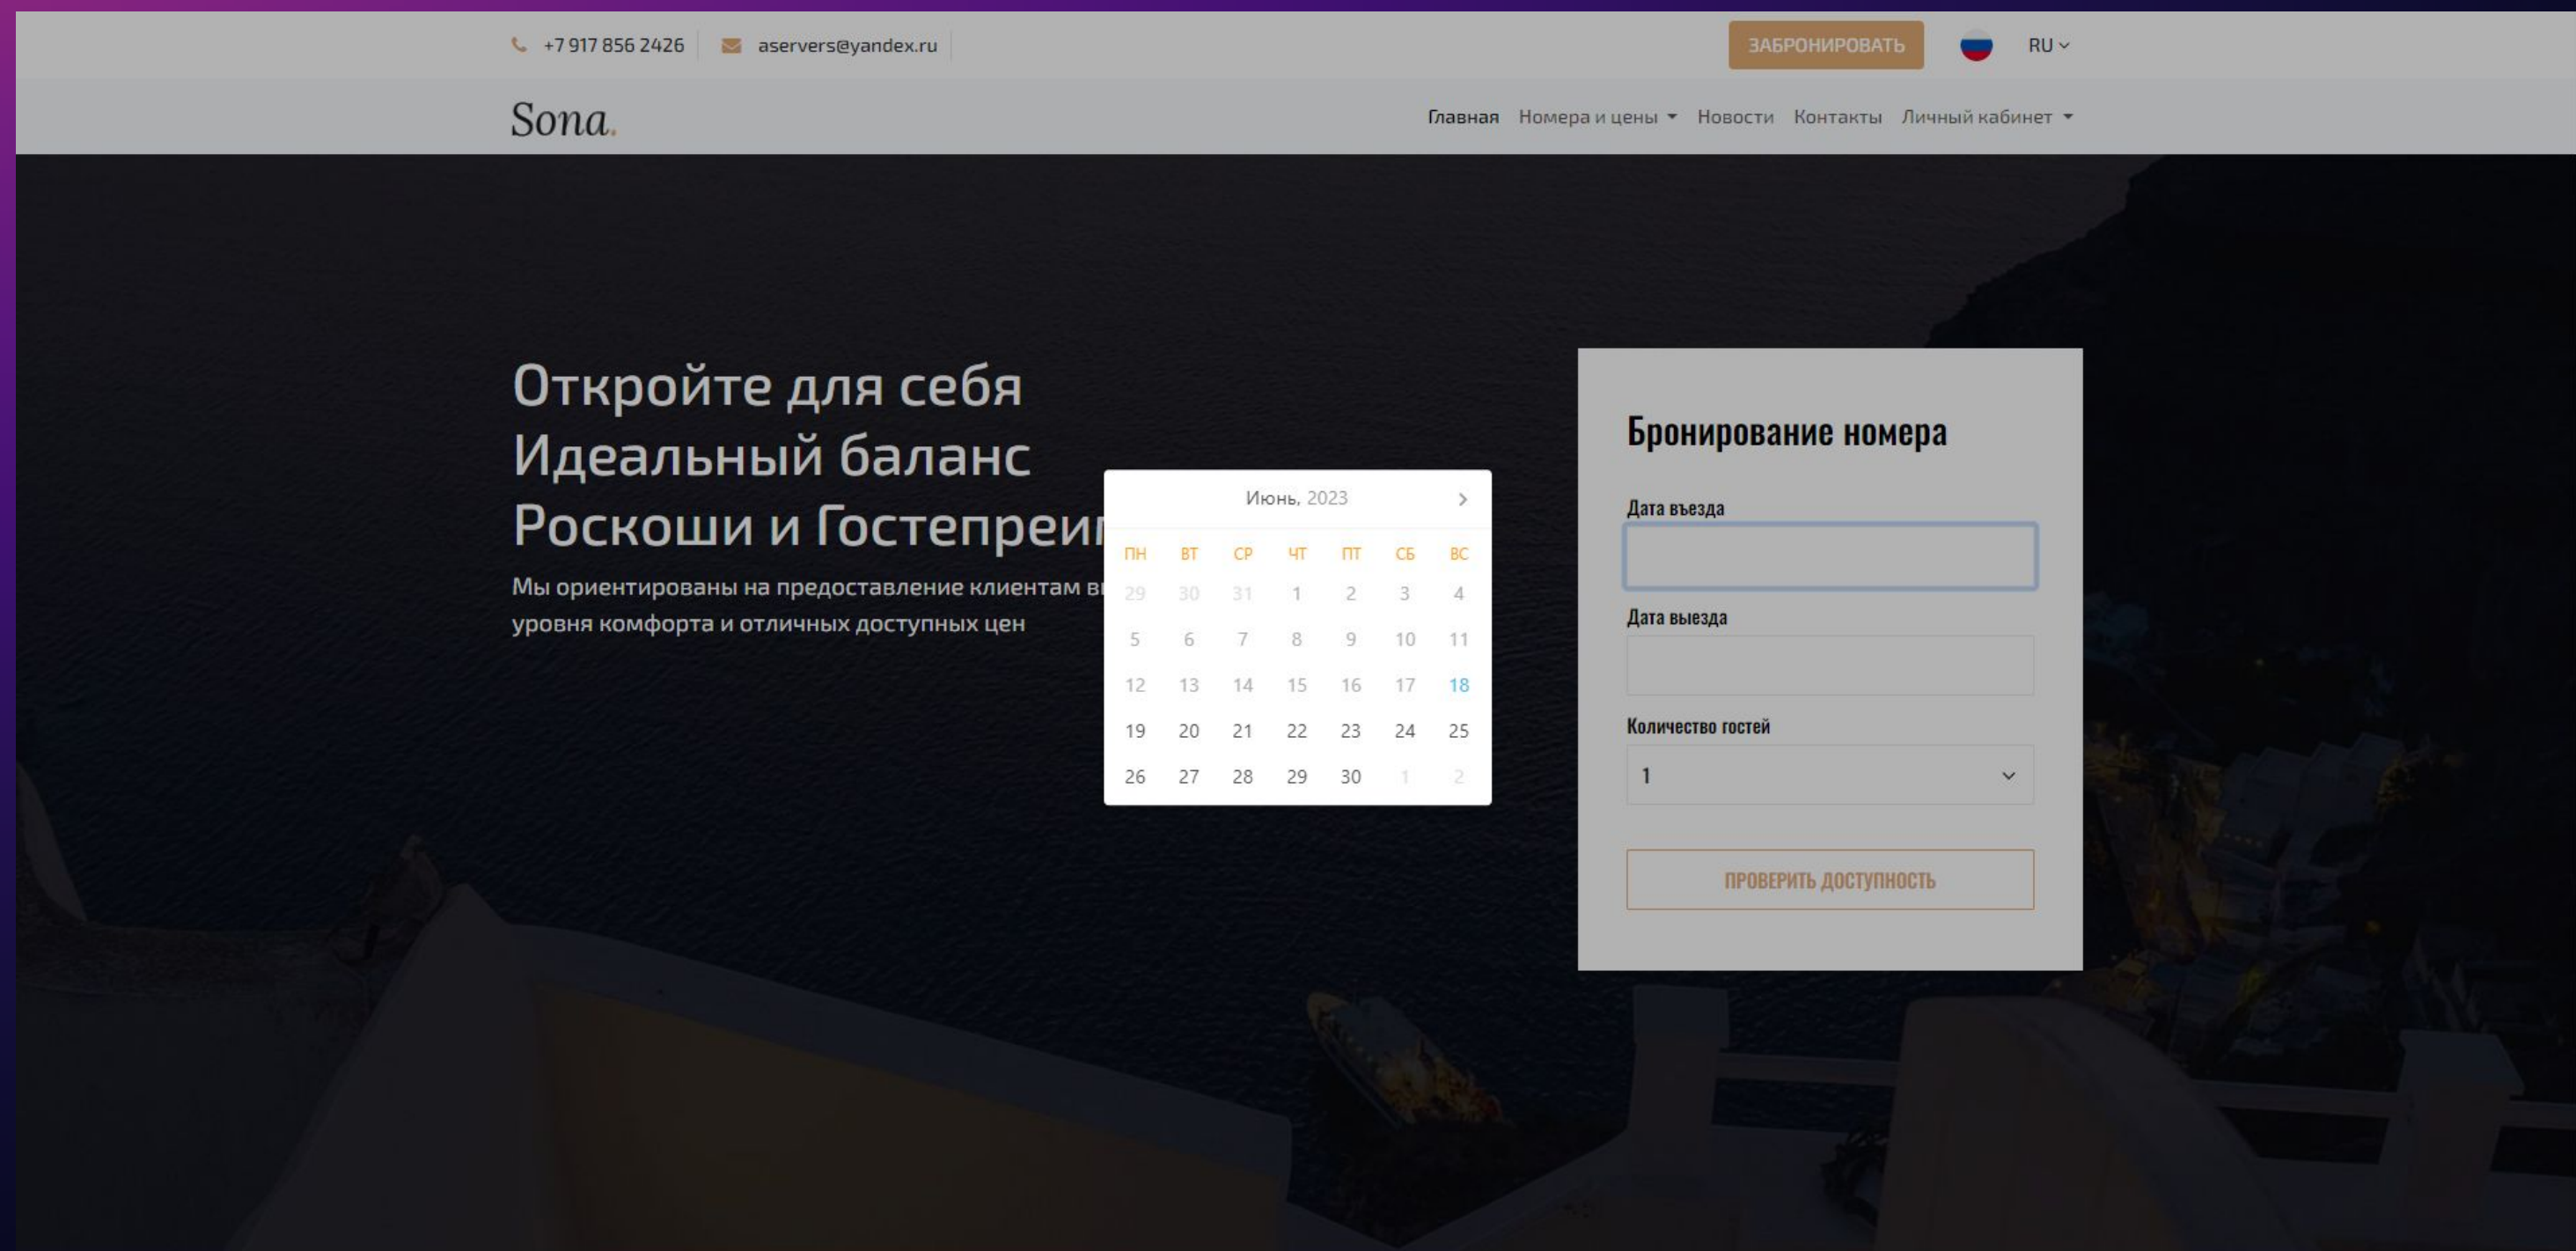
+7 917 856 2426 aservers@yandex.ru

ЗАБРОНИРОВАТЬ

RU

Sona.

Главная Номера и цены Новости Контакты Личный кабинет

Откройте для себя Идеальный баланс Роскоши и Гостепреи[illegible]

Мы ориентированы на предоставление клиентам в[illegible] уровня комфорта и отличных доступных цен

Июнь, 2023

| ПН | ВТ | СР | ЧТ | ПТ | СБ | ВС |
|---|---|---|---|---|---|---|
| 29 | 30 | 31 | 1 | 2 | 3 | 4 |
| 5 | 6 | 7 | 8 | 9 | 10 | 11 |
| 12 | 13 | 14 | 15 | 16 | 17 | 18 |
| 19 | 20 | 21 | 22 | 23 | 24 | 25 |
| 26 | 27 | 28 | 29 | 30 | 1 | 2 |

Бронирование номера

Дата въезда

Дата выезда

Количество гостей

1

ПРОВЕРИТЬ ДОСТУПНОСТЬ